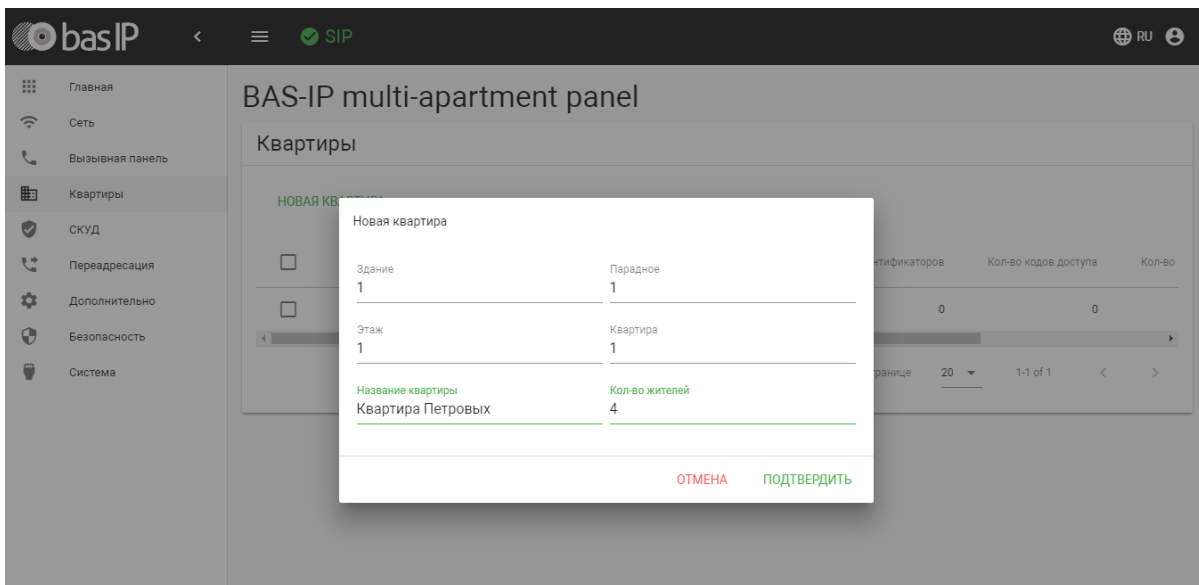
bas IP

SIP

RU

Главная
Сеть
Вызывная панель
Квартиры
СКУД
Переадресация
Дополнительно
Безопасность
Система

BAS-IP multi-apartment panel

Квартиры

НОВАЯ КВ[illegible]

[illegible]нтификаторов   Кол-во кодов доступа   Кол-во

0   0

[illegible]ранице   20   1-1 of 1

Новая квартира

Здание
1

Парадное
1

Этаж
1

Квартира
1

Название квартиры
Квартира Петровых

Кол-во жителей
4

ОТМЕНА   ПОДТВЕРДИТЬ